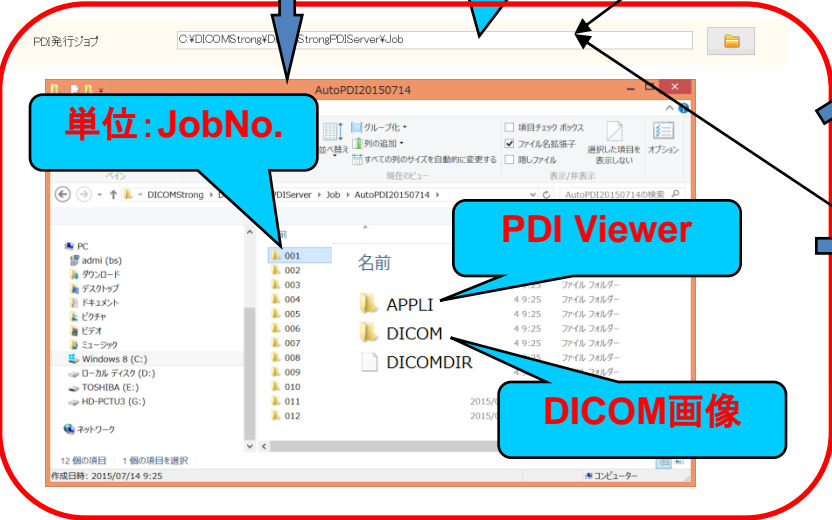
PDI発行ジョブ C:¥DICOMStrong¥D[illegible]StrongPDIServer¥Job

AutoPDI20150714

単位：JobNo.

グループ化 ▾
列の追加 ▾
すべての列のサイズを自動的に変更する
並べ替え
現在のビュー
ペイン
項目チェック ボックス
ファイル名拡張子
隠しファイル
選択した項目を表示しない
表示/非表示
オプション

DICOMStrong › D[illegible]PDIServer › Job › AutoPDI20150714
AutoPDI20150714の検索

PC
admi (bs)
ダウンロード
デスクトップ
ドキュメント
ピクチャ
ビデオ
ミュージック
Windows 8 (C:)
ローカル ディスク (D:)
TOSHIBA (E:)
HD-PCTU3 (G:)
ネットワーク

前
001
002
003
004
005
006
007
008
009
010
011
012

PDI Viewer

名前
APPLI 4 9:25 ファイル フォルダー
DICOM 4 9:25 ファイル フォルダー
DICOMDIR 4 9:25 ファイル フォルダー
4 9:25 ファイル フォルダー
4 9:25 ファイル フォルダー
4 9:25 ファイル フォルダー
2015/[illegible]
2015/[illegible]

DICOM画像

12 個の項目 1 個の項目を選択
作成日時: 2015/07/14 9:25
コンピューター